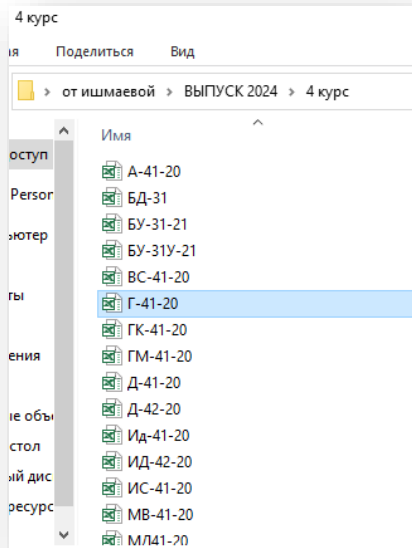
4 курс

ая Поделиться Вид

от ишмаевой › ВЫПУСК 2024 › 4 курс

оступ
Persor
ьютер
ты
ения
е объ
стол
ый дис
ресурс

Имя

А-41-20
БД-31
БУ-31-21
БУ-31У-21
ВС-41-20
Г-41-20
ГК-41-20
ГМ-41-20
Д-41-20
Д-42-20
Ид-41-20
ИД-42-20
ИС-41-20
МВ-41-20
МД41-20